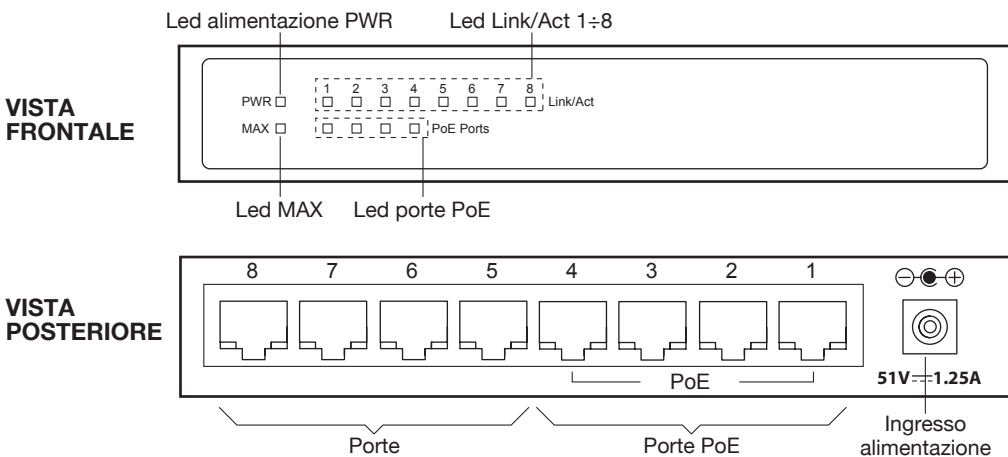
Led alimentazione PWR

Led Link/Act 1÷8

VISTA FRONTALE

PWR

MAX

1 2 3 4 5 6 7 8

Link/Act

PoE Ports

Led MAX

Led porte PoE

VISTA POSTERIORE

8 7 6 5 4 3 2 1

PoE

51V ⎓ 1.25A

Porte

Porte PoE

Ingresso alimentazione